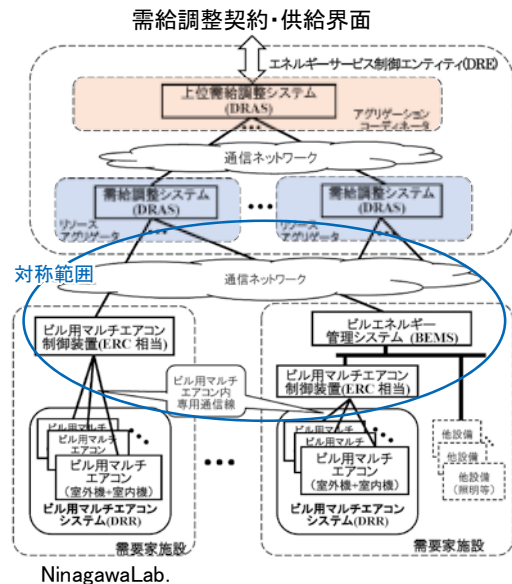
需給調整契約・供給界面

エネルギーサービス制御エンティティ(DRE)

上位需給調整システム
(DRAS)

アグリゲーション
コーディネータ

通信ネットワーク

需給調整システム
(DRAS)

リソース
アグリゲータ

•••

需給調整システム
(DRAS)

リソース
アグリゲータ

対称範囲

通信ネットワーク

ビル用マルチエアコン
制御装置(ERC 相当)

ビルエネルギー
管理システム (BEMS)

ビル用マルチ
エアコン内
専用通信線

ビル用マルチエアコン
制御装置(ERC 相当)

ビル用マルチ
ビル用マルチ
ビル用マルチ
エアコン
(室外機+室内機)

ビル用マルチエアコン
システム(DRR)

•••

ビル用マルチ
ビル用マルチ
ビル用マルチ
エアコン
(室外機+室内機)

ビル用マルチエアコン
システム(DRR)

他設備
他設備
他設備
(照明等)

需要家施設

需要家施設

NinagawaLab.